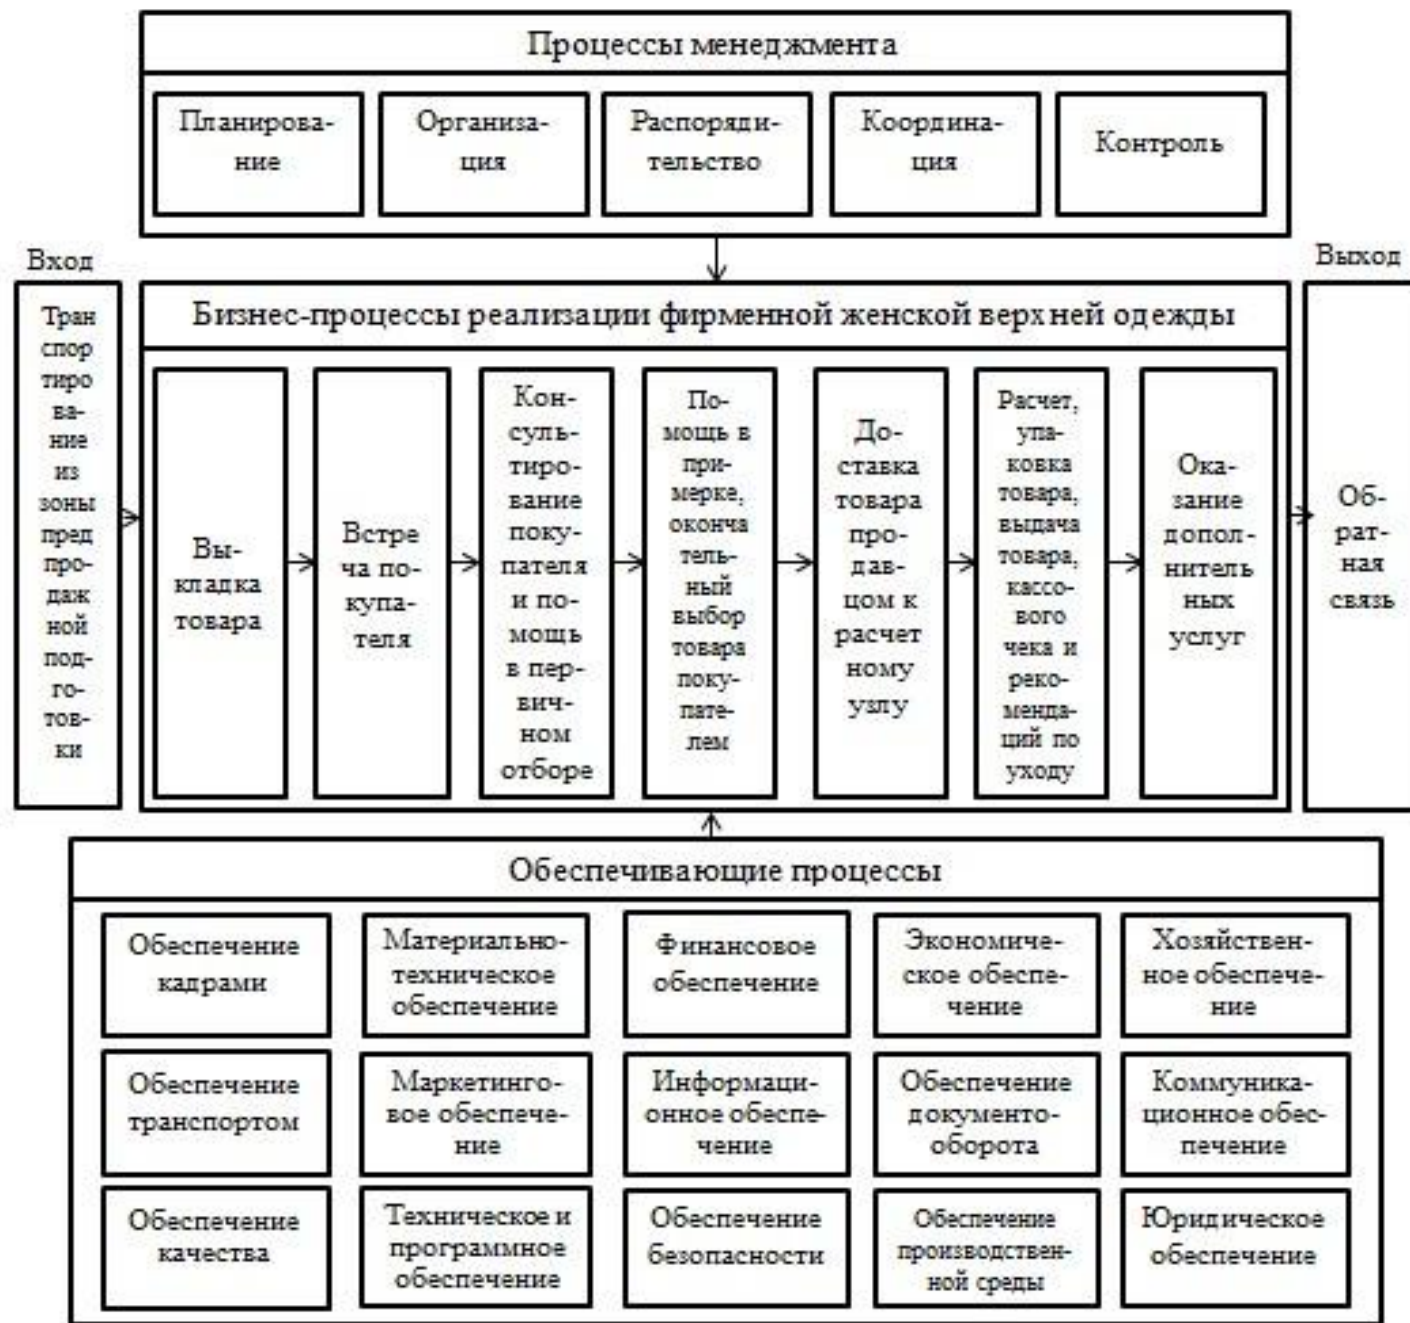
Процессы менеджмента

Планирование

Организация

Распорядительство

Координация

Контроль

Вход

Транспортирование из зоны предпродажной подготовки

Бизнес-процессы реализации фирменной женской верхней одежды

Выкладка товара

Встреча покупателя

Консультирование покупателя и помощь в первичном отборе

Помощь в примерке, окончательный выбор товара покупателем

Доставка товара продавцом к расчетному узлу

Расчет, упаковка товара, выдача товара, кассового чека и рекомендаций по уходу

Оказание дополнительных услуг

Выход

Обратная связь

Обеспечивающие процессы

Обеспечение кадрами

Материально-техническое обеспечение

Финансовое обеспечение

Экономическое обеспечение

Хозяйственное обеспечение

Обеспечение транспортом

Маркетинговое обеспечение

Информационное обеспечение

Обеспечение документооборота

Коммуникационное обеспечение

Обеспечение качества

Техническое и программное обеспечение

Обеспечение безопасности

Обеспечение производственной среды

Юридическое обеспечение